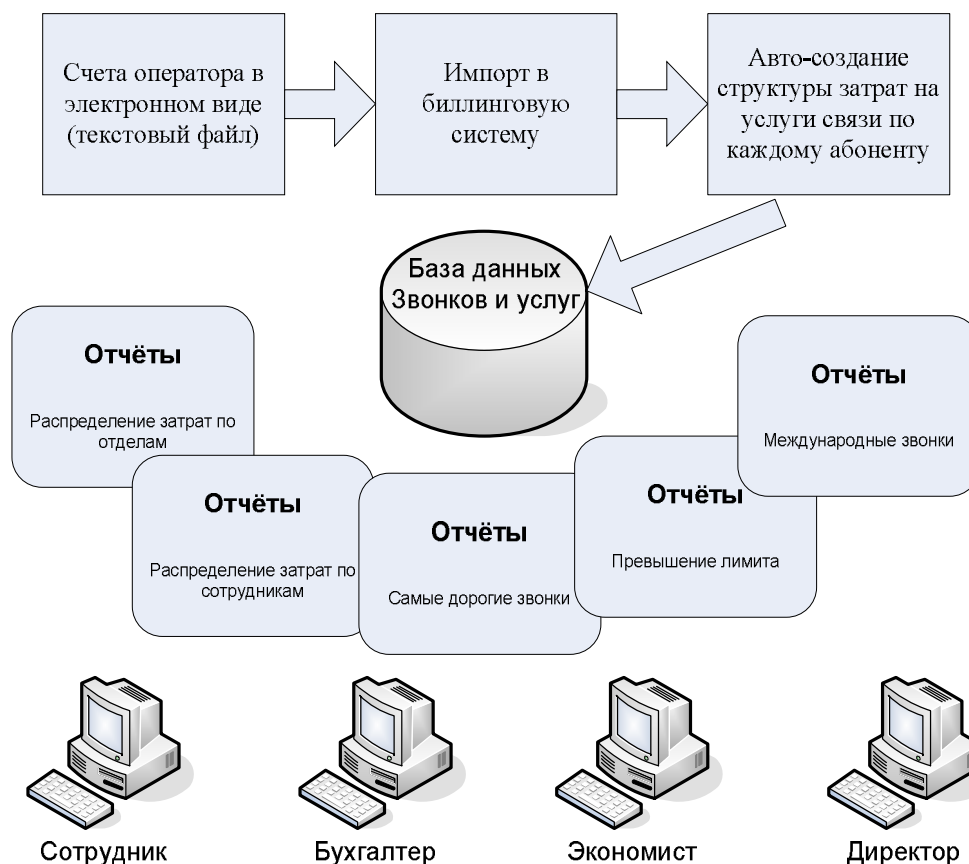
Счета оператора в электронном виде (текстовый файл)

Импорт в биллинговую систему

Авто-создание структуры затрат на услуги связи по каждому абоненту

База данных Звонков и услуг

Отчёты

Распределение затрат по отделам

Отчёты

Распределение затрат по сотрудникам

Отчёты

Самые дорогие звонки

Отчёты

Превышение лимита

Отчёты

Международные звонки

Сотрудник

Бухгалтер

Экономист

Директор